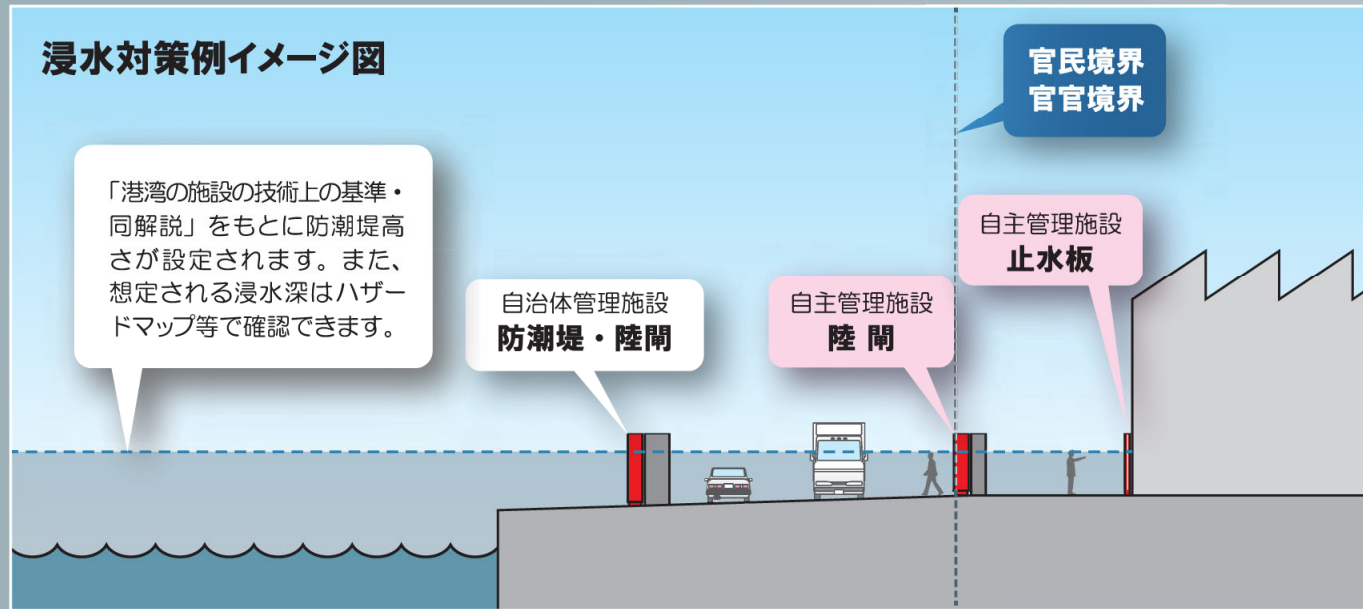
浸水対策例イメージ図

官民境界
官官境界

「港湾の施設の技術上の基準・同解説」をもとに防潮堤高さが設定されます。また、想定される浸水深はハザードマップ等で確認できます。

自治体管理施設
防潮堤・陸閘

自主管理施設
陸 閘

自主管理施設
止水板